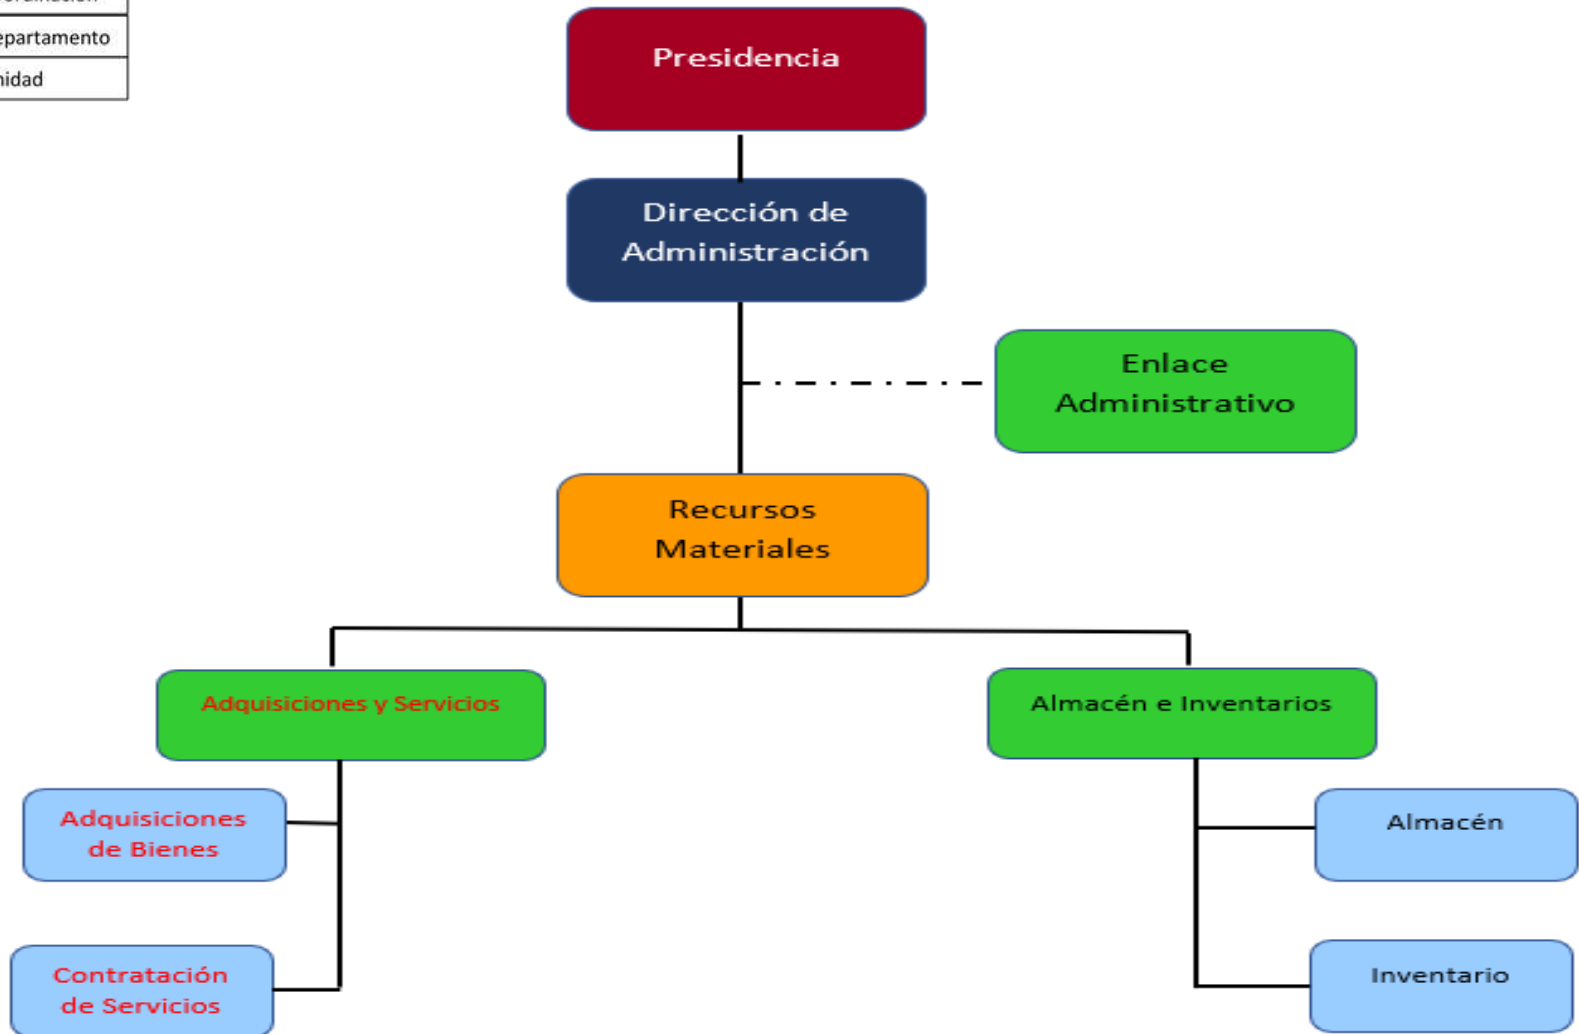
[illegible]
epartamento
nidad

Presidencia

Dirección de Administración

Enlace Administrativo

Recursos Materiales

Adquisiciones y Servicios

Almacén e Inventarios

Adquisiciones de Bienes

Contratación de Servicios

Almacén

Inventario